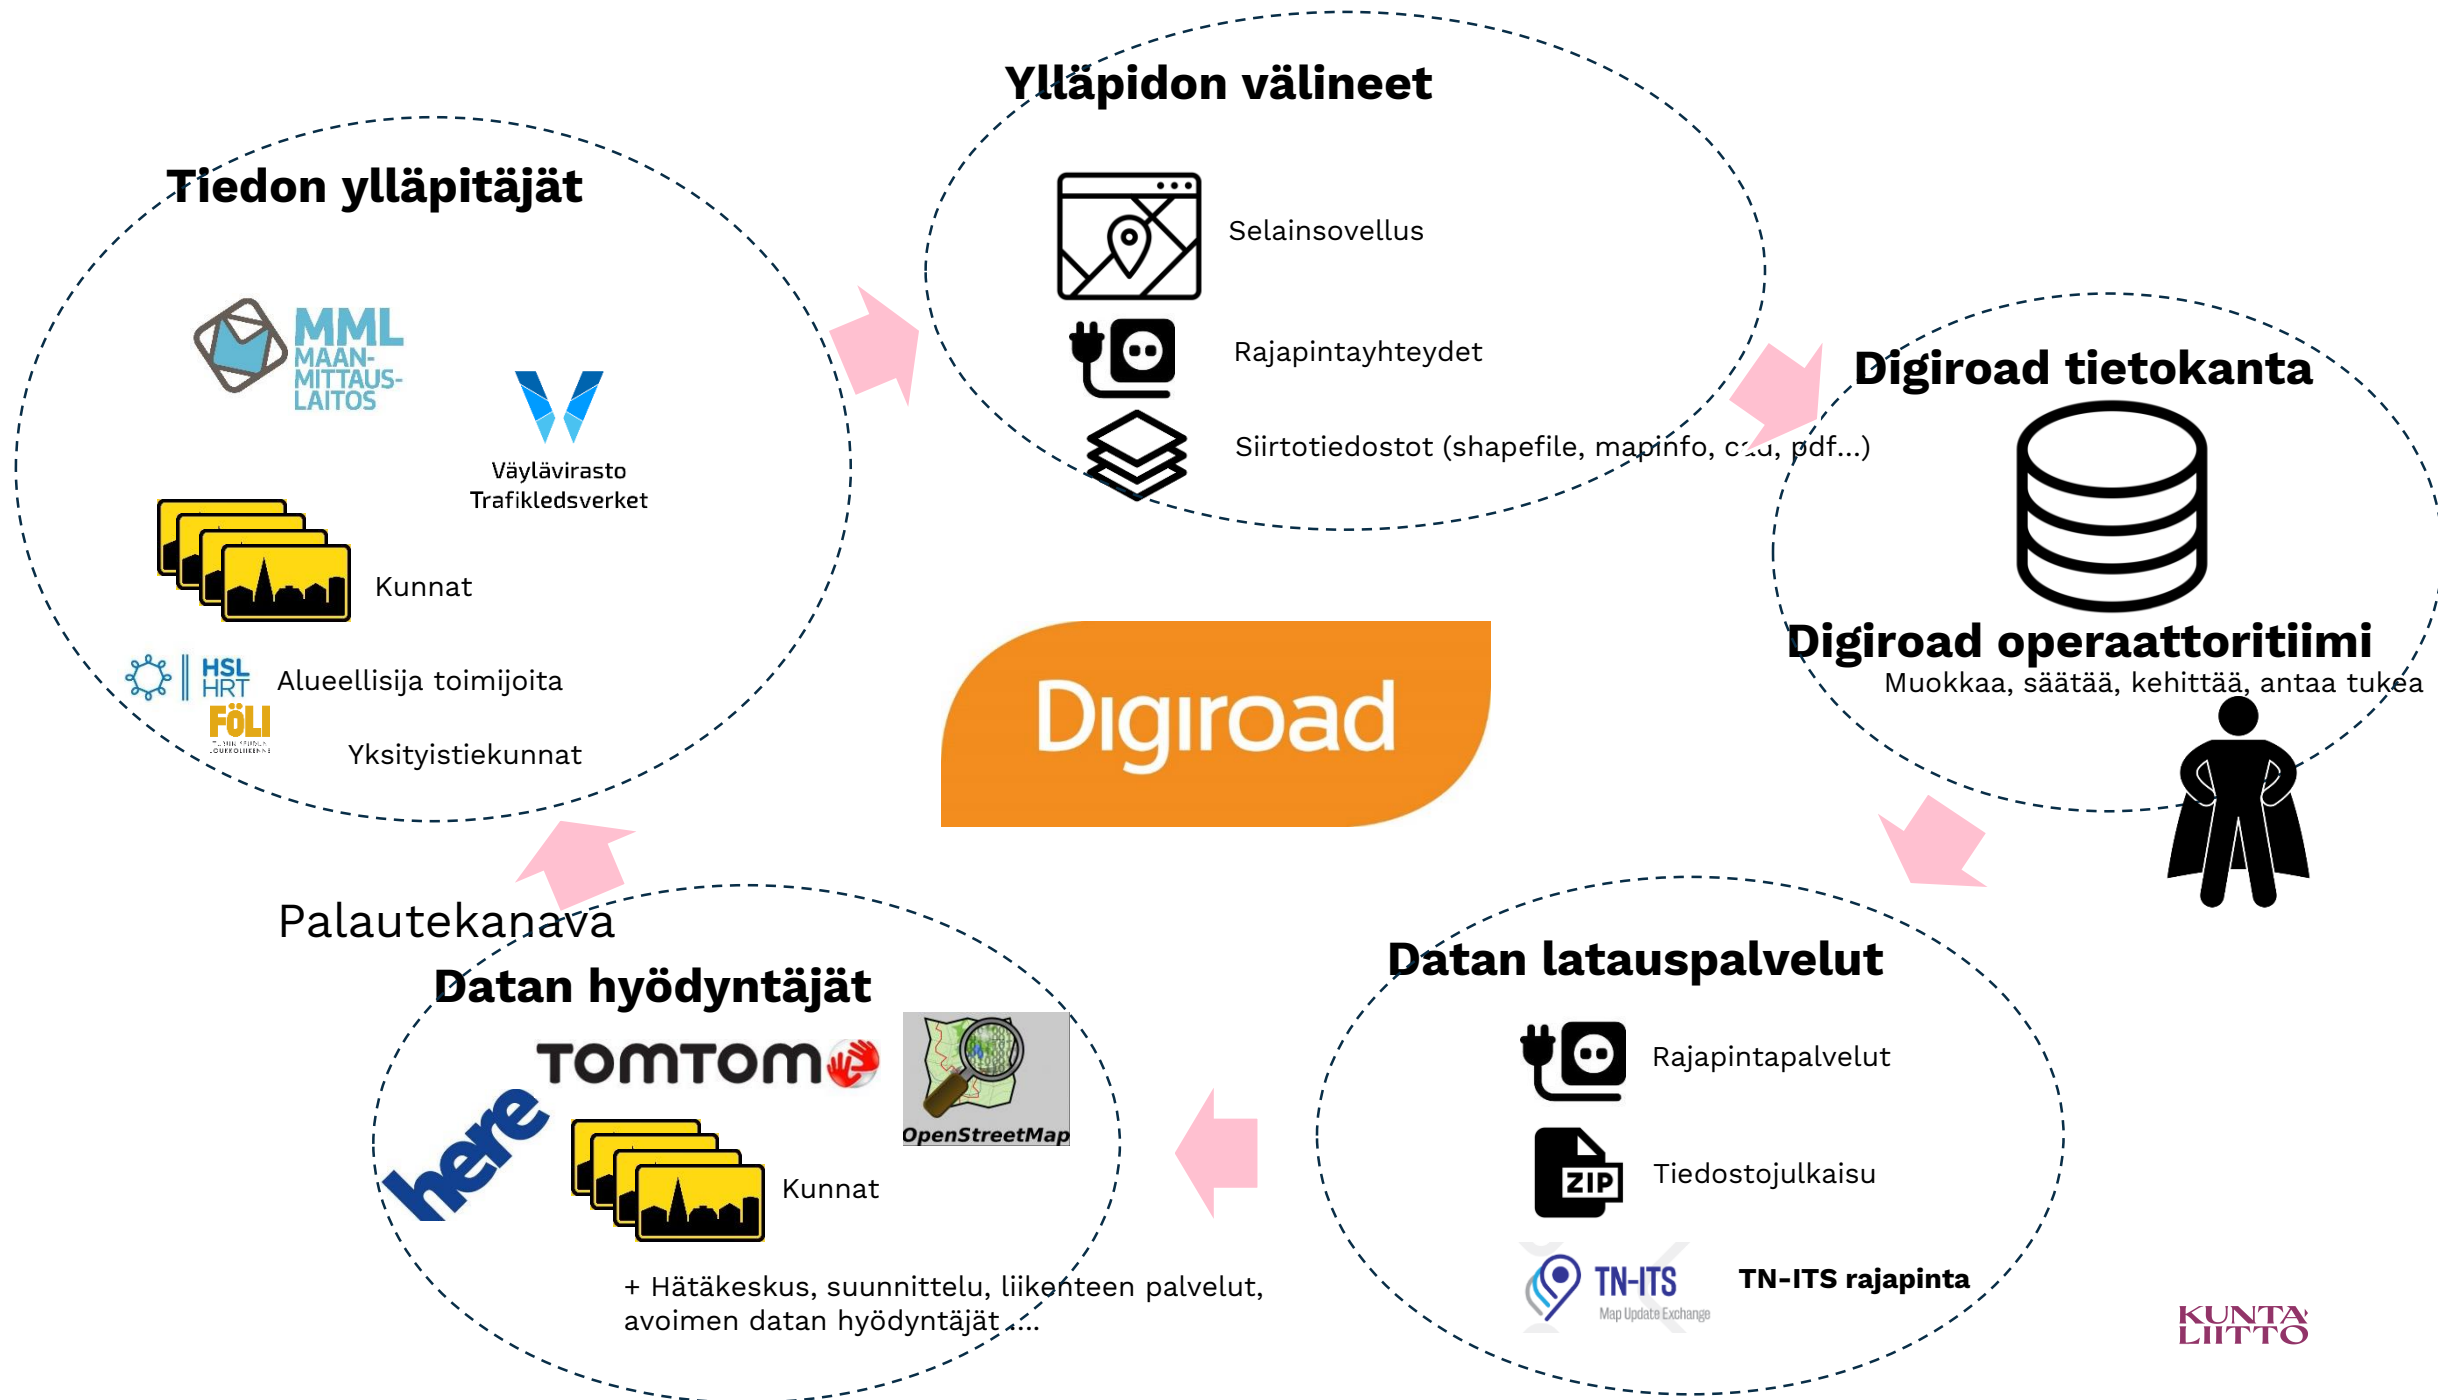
Ylläpidon välineet

Selainsovellus

Rajapintayhteydet

Siirtotiedostot (shapefile, mapinfo, c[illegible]d, pdf...)

Tiedon ylläpitäjät

MML MAAN-MITTAUS-LAITOS

Väylävirasto Trafikledsverket

Kunnat

HSL HRT

Alueellisija toimijoita

FÖLI

Yksityistiekunnat

Digiroad tietokanta

Digiroad operaattoritiimi

Muokkaa, säätää, kehittää, antaa tukea

Digiroad

Palautekanava

Datan hyödyntäjät

TOMTOM

OpenStreetMap

here

Kunnat

+ Hätäkeskus, suunnittelu, liikenteen palvelut, avoimen datan hyödyntäjät ....

Datan latauspalvelut

Rajapintapalvelut

ZIP

Tiedostojulkaisu

TN-ITS Map Update Exchange

TN-ITS rajapinta

KUNTA LIITTO